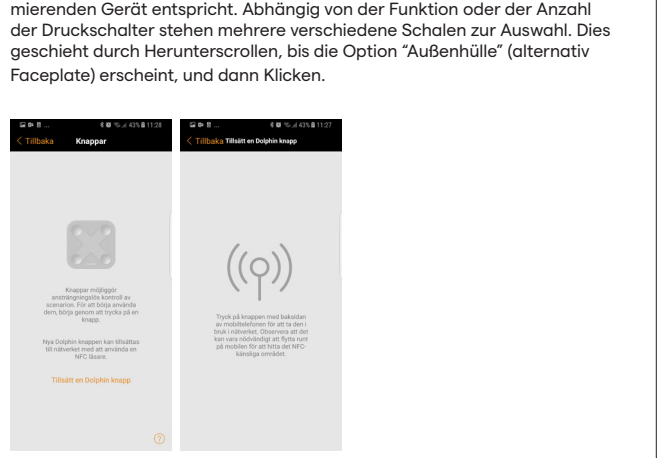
mierenden Gerät entspricht. Abhängig von der Funktion oder der Anzahl der Druckschalter stehen mehrere verschiedene Schalen zur Auswahl. Dies geschieht durch Herunterscrollen, bis die Option "Außenhülle" (alternativ Faceplate) erscheint, und dann Klicken.

43% 11:28
< Tillbaka Knappar

Knappar möjliggör ansträngningslös kontroll av scenarios. För att börja använda dem, börja genom att trycka på en knapp.

Nya Dolphin knappen kan tillsättas till nätverket med att använda en NFC läsare.

Tillsätt en Dolphin knapp

43% 11:27
< Tillbaka Tillsätt en Dolphin knapp

Tryck på knappen med baksidan av mobiltelefonen för att ta den i bruk i nätverket. Observera att det kan vara nödvändigt att flytta runt på mobilen för att hitta det NFC-känsliga området.